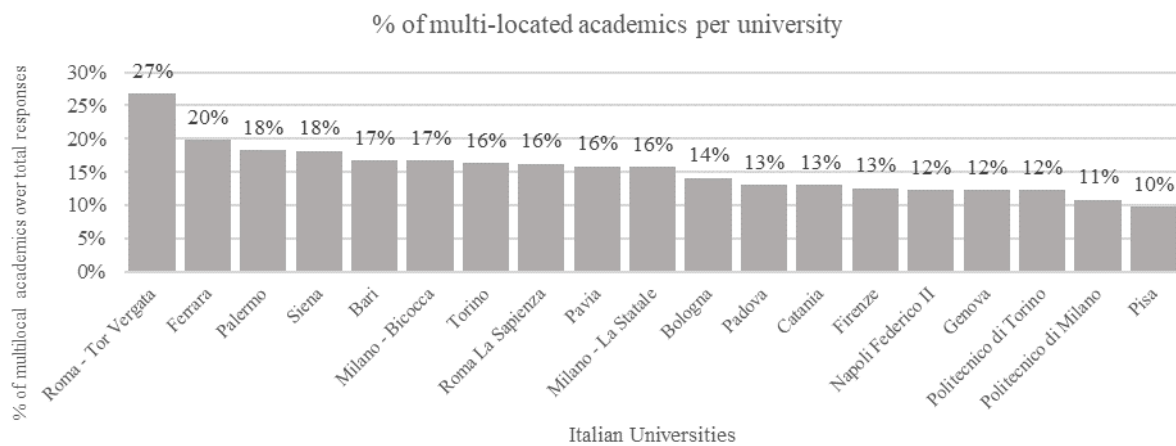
% of multi-located academics per university

% of multilocal academics over total responses

30%
25%
20%
15%
10%
5%
0%

27%
20%
18%
18%
17%
17%
16%
16%
16%
16%
14%
13%
13%
13%
12%
12%
12%
11%
10%

Roma - Tor Vergata
Ferrara
Palermo
Siena
Bari
Milano - Bicocca
Torino
Roma La Sapienza
Pavia
Milano - La Statale
Bologna
Padova
Catania
Firenze
Napoli Federico II
Genova
Politecnico di Torino
Politecnico di Milano
Pisa

Italian Universities